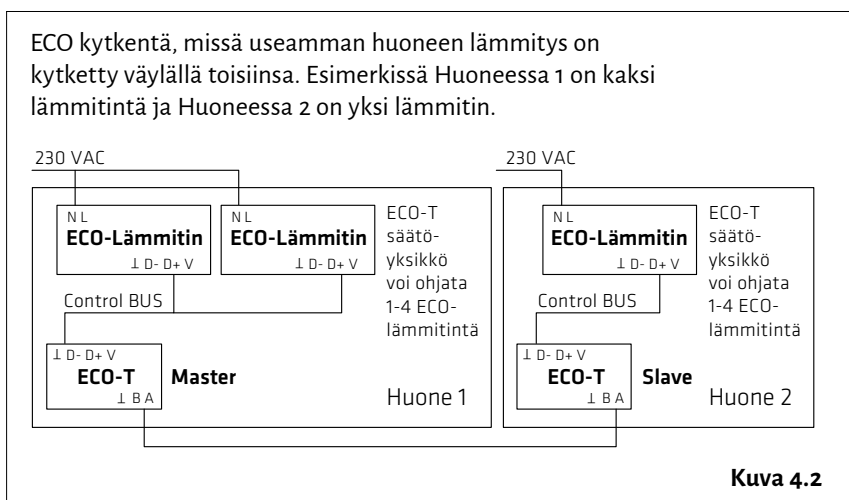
ECO kytkentä, missä useamman huoneen lämmitys on kytketty väylällä toisiinsa. Esimerkissä Huoneessa 1 on kaksi lämmitintä ja Huoneessa 2 on yksi lämmitin.

230 VAC

N L
**ECO-Lämmitin**
⊥ D- D+ V

N L
**ECO-Lämmitin**
⊥ D- D+ V

ECO-T säätöyksikkö voi ohjata 1-4 ECO-lämmitintä

Control BUS

⊥ D- D+ V
**ECO-T**
⊥ B A

**Master**

Huone 1

230 VAC

N L
**ECO-Lämmitin**
⊥ D- D+ V

ECO-T säätöyksikkö voi ohjata 1-4 ECO-lämmitintä

Control BUS

⊥ D- D+ V
**ECO-T**
⊥ B A

**Slave**

Huone 2

**Kuva 4.2**